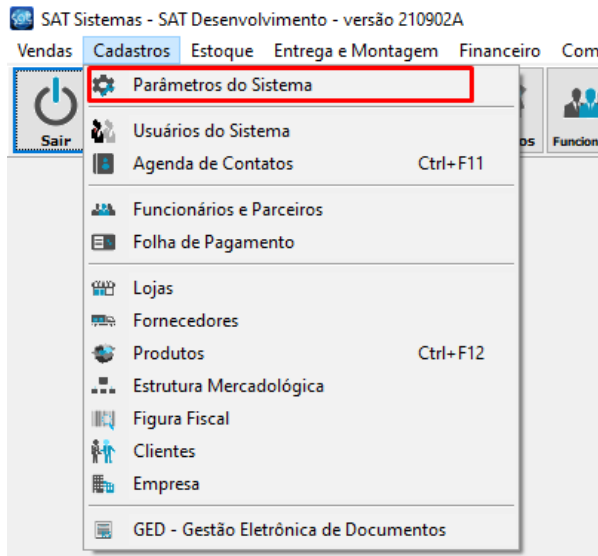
SAT Sistemas - SAT Desenvolvimento - versão 210902A

Vendas Cadastros Estoque Entrega e Montagem Financeiro Com

Sair

Parâmetros do Sistema

Usuários do Sistema
Agenda de Contatos Ctrl+F11

Funcionários e Parceiros
Folha de Pagamento

Lojas
Fornecedores
Produtos Ctrl+F12
Estrutura Mercadológica
Figura Fiscal
Clientes
Empresa

GED - Gestão Eletrônica de Documentos

os Funcion